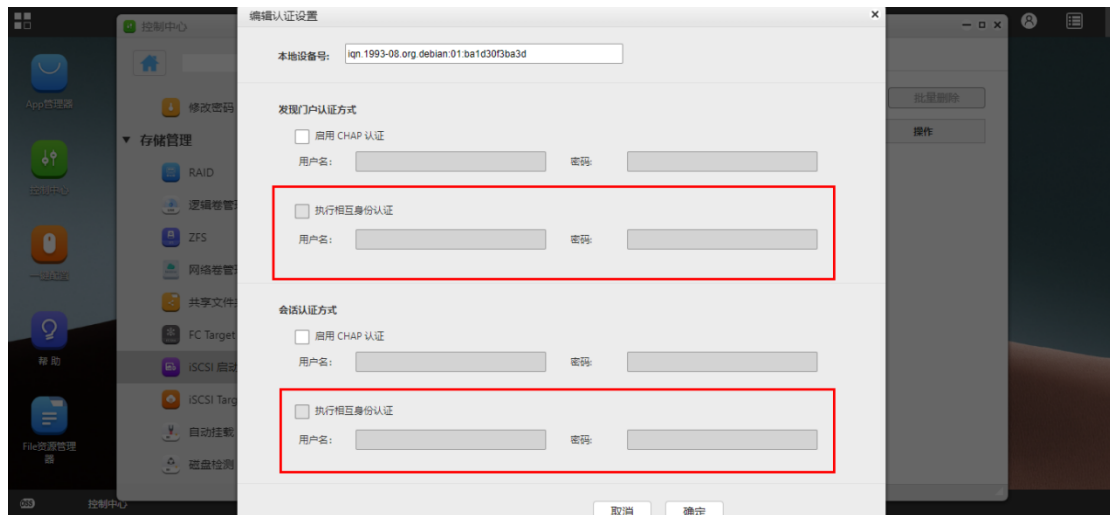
App管理器

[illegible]中心

一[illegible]

帮助

File资源管理器

控制中心

控制中心

修改密码

▼ 存储管理

RAID

逻辑卷管

ZFS

网络卷管

共享文件

FC Target

iSCSI 启动

iSCSI Targ

自动挂载

磁盘检测

批量删除

操作

编辑认证设置

本地设备号: iqn.1993-08.org.debian:01:ba1d30f3ba3d

发现门户认证方式

启用 CHAP 认证

用户名: 密码:

执行相互身份认证

用户名: 密码:

会话认证方式

启用 CHAP 认证

用户名: 密码:

执行相互身份认证

用户名: 密码:

取消 确定